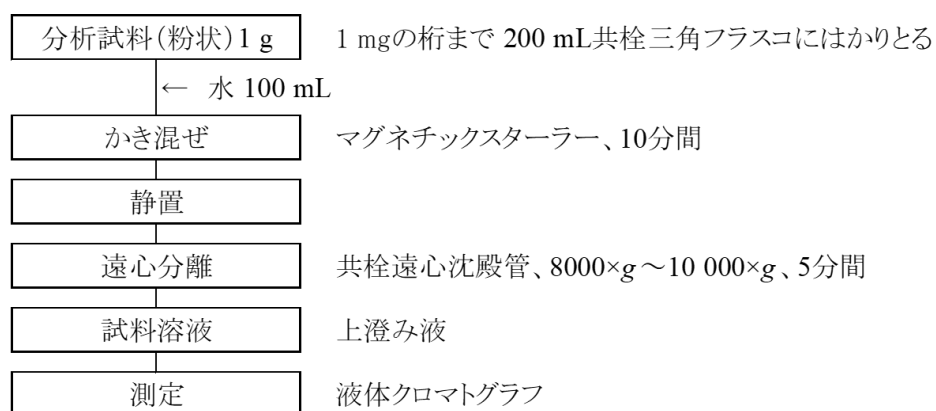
分析試料(粉状)1 g

1 mgの桁まで 200 mL共栓三角フラスコにはかりとる

← 水 100 mL

かき混ぜ

マグネチックスターラー、10分間

静置

遠心分離

共栓遠心沈殿管、8000×$g$～10 000×$g$、5分間

試料溶液

上澄み液

測定

液体クロマトグラフ